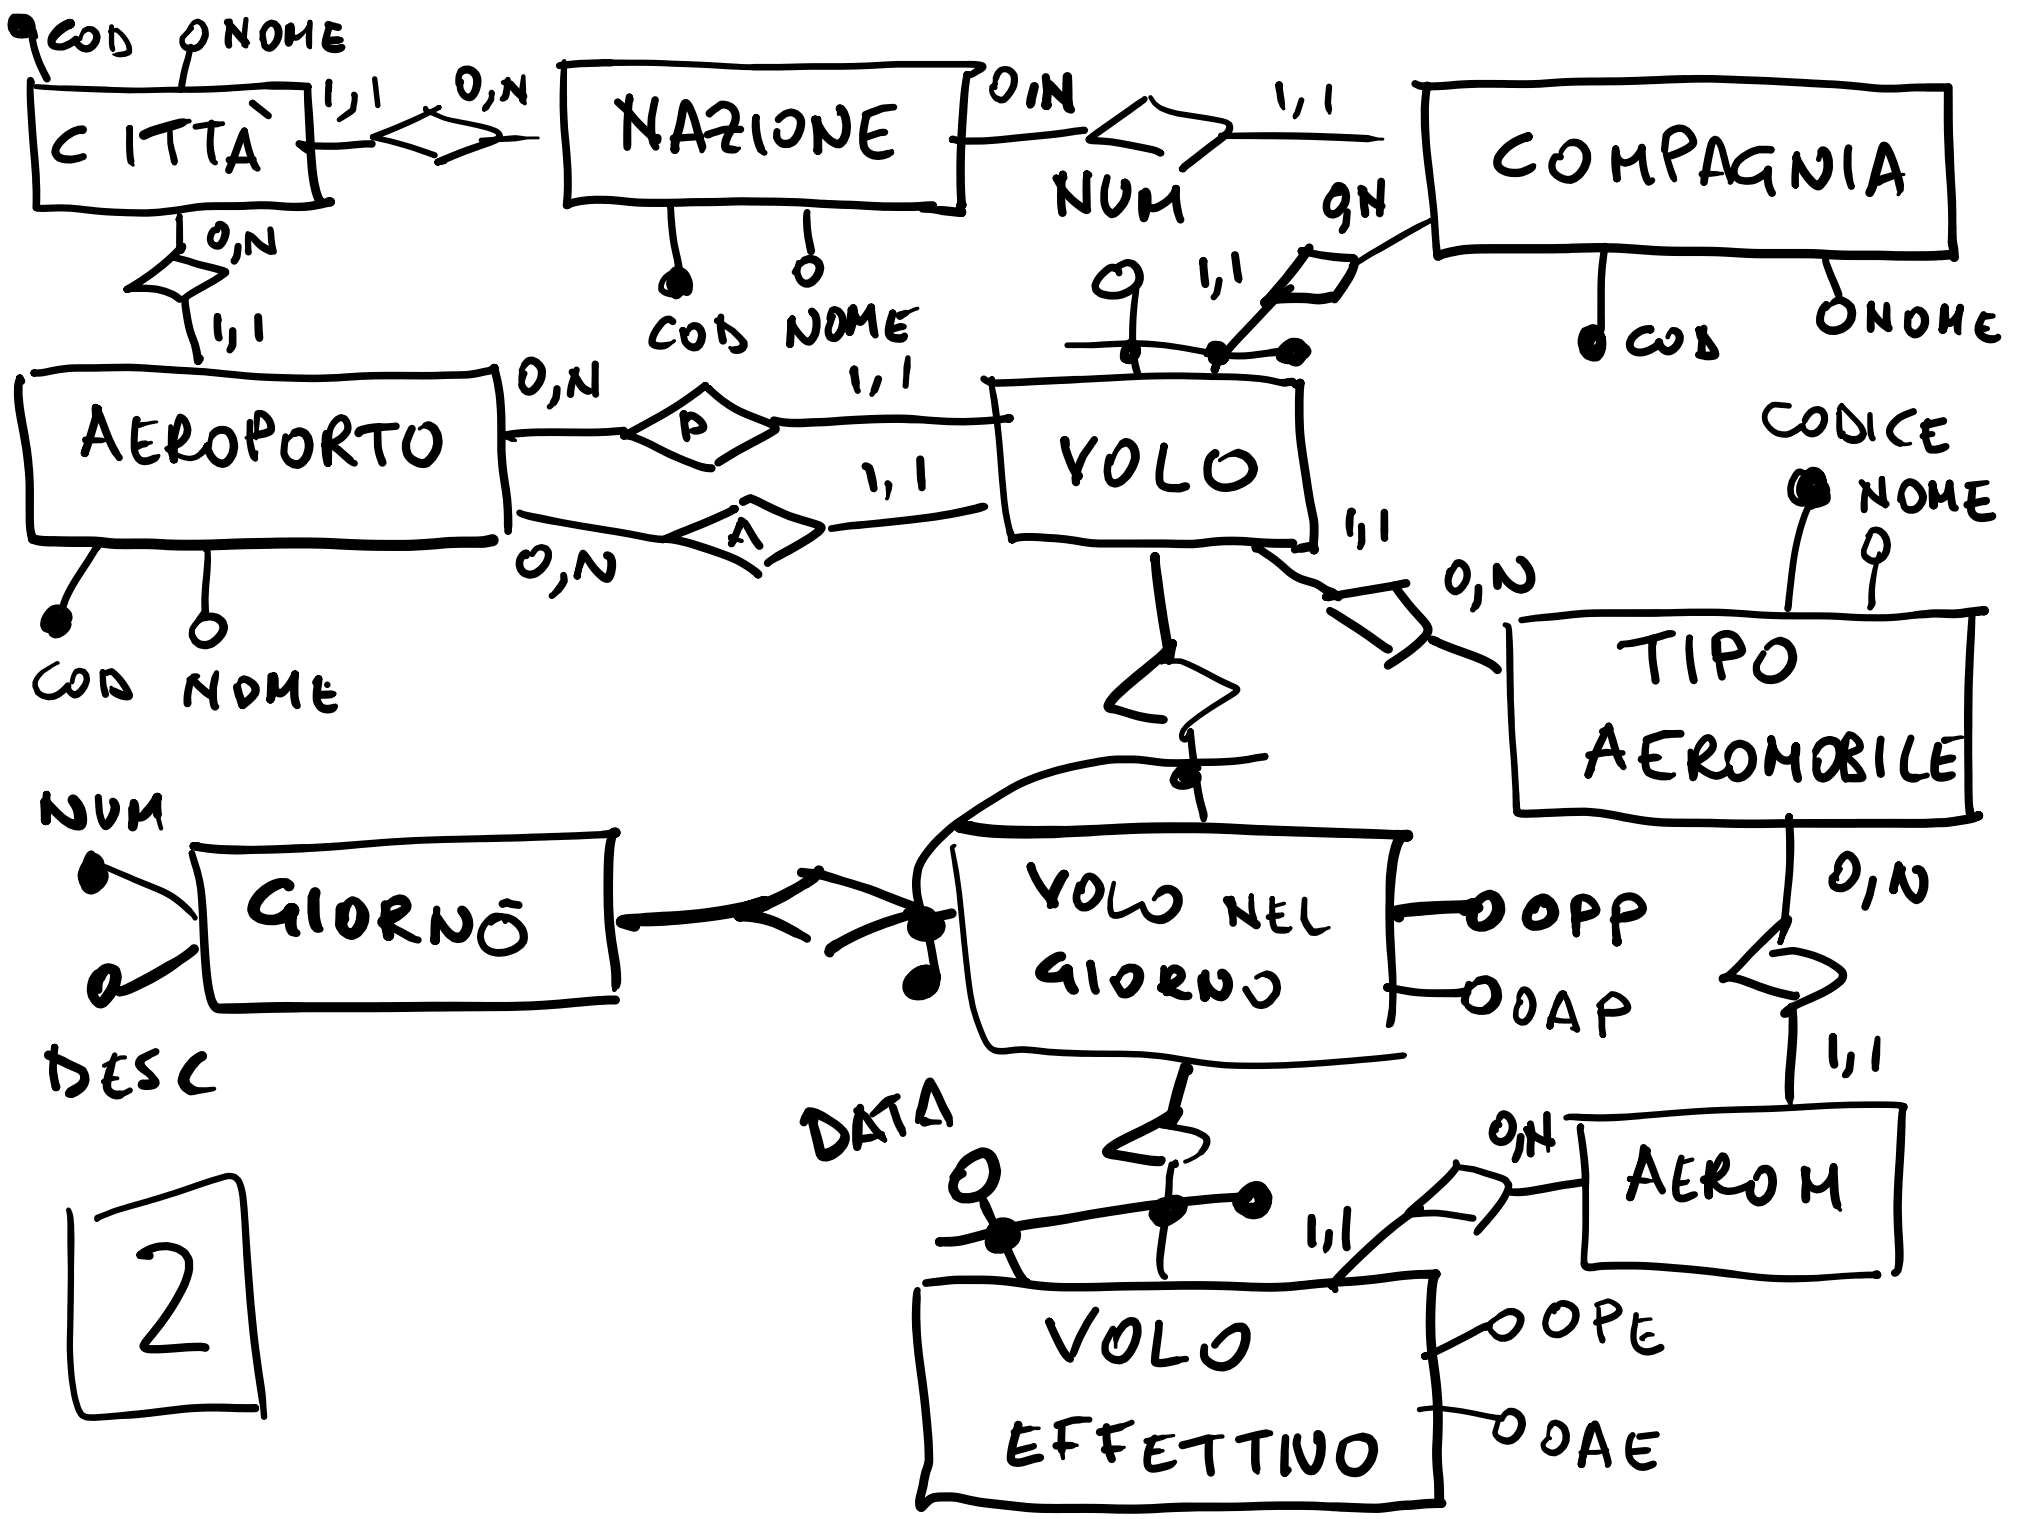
COD NOME
CITTÀ
1,1
0,N
NAZIONE
0,N
1,1
COMPAGNIA
NUM
0,N
0,N
1,1
COD NOME
1,1
COD
NOME
AEROPORTO
0,N
P
1,1
VOLO
1,1
A
0,N
CODICE
NOME
1,1
0,N
COD NOME
TIPO AEROMOBILE
NUM
GIORNO
VOLO NEL GIORNO
OPP
OAP
0,N
DESC
1,1
DATA
0,N
AEROM
1,1
2
VOLO EFFETTIVO
OPE
OAE